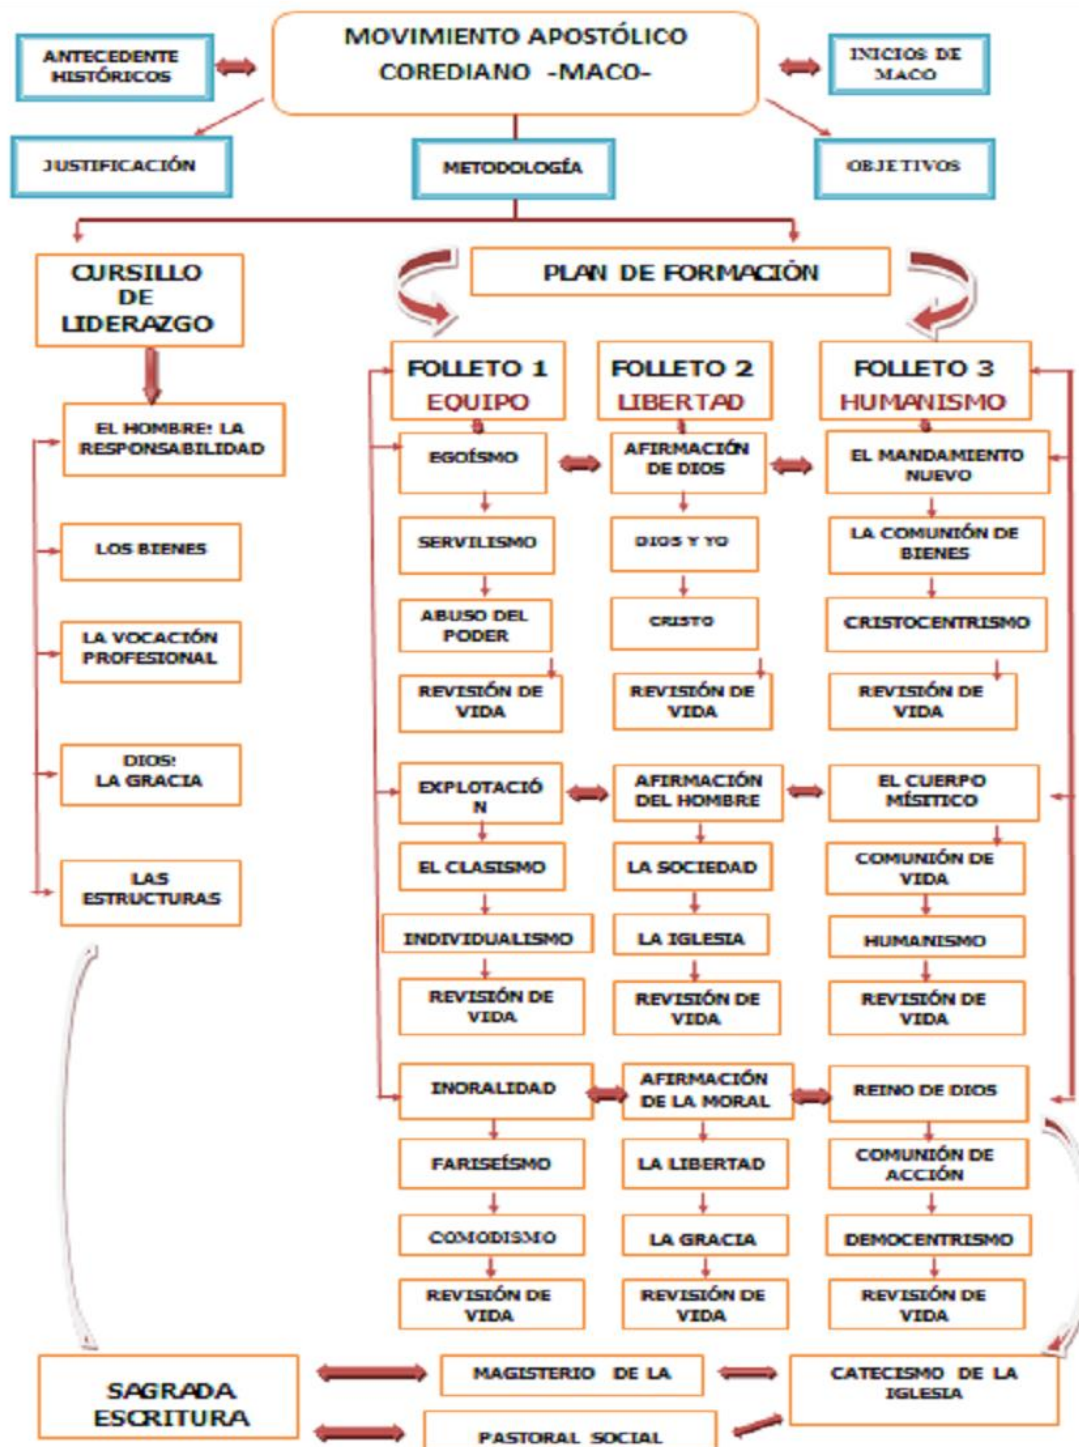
ANTECEDENTE HISTÓRICOS

MOVIMIENTO APOSTÓLICO COREDIANO -MACO-

INICIOS DE MACO

JUSTIFICACIÓN

METODOLOGÍA

OBJETIVOS

CURSILLO DE LIDERAZGO

PLAN DE FORMACIÓN

EL HOMBRE: LA RESPONSABILIDAD

LOS BIENES

LA VOCACIÓN PROFESIONAL

DIOS: LA GRACIA

LAS ESTRUCTURAS

FOLLETO 1 EQUIPO

EGOÍSMO

SERVILISMO

ABUSO DEL PODER

REVISIÓN DE VIDA

EXPLOTACIÓN

EL CLASISMO

INDIVIDUALISMO

REVISIÓN DE VIDA

INORALIDAD

FARISEÍSMO

COMODISMO

REVISIÓN DE VIDA

FOLLETO 2 LIBERTAD

AFIRMACIÓN DE DIOS

DIOS Y YO

CRISTO

REVISIÓN DE VIDA

AFIRMACIÓN DEL HOMBRE

LA SOCIEDAD

LA IGLESIA

REVISIÓN DE VIDA

AFIRMACIÓN DE LA MORAL

LA LIBERTAD

LA GRACIA

REVISIÓN DE VIDA

FOLLETO 3 HUMANISMO

EL MANDAMIENTO NUEVO

LA COMUNIÓN DE BIENES

CRISTOCENTRISMO

REVISIÓN DE VIDA

EL CUERPO MÍSTICO

COMUNIÓN DE VIDA

HUMANISMO

REVISIÓN DE VIDA

REINO DE DIOS

COMUNIÓN DE ACCIÓN

DEMOCENTRISMO

REVISIÓN DE VIDA

SAGRADA ESCRITURA

MAGISTERIO DE LA

CATECISMO DE LA IGLESIA

PASTORAL SOCIAL